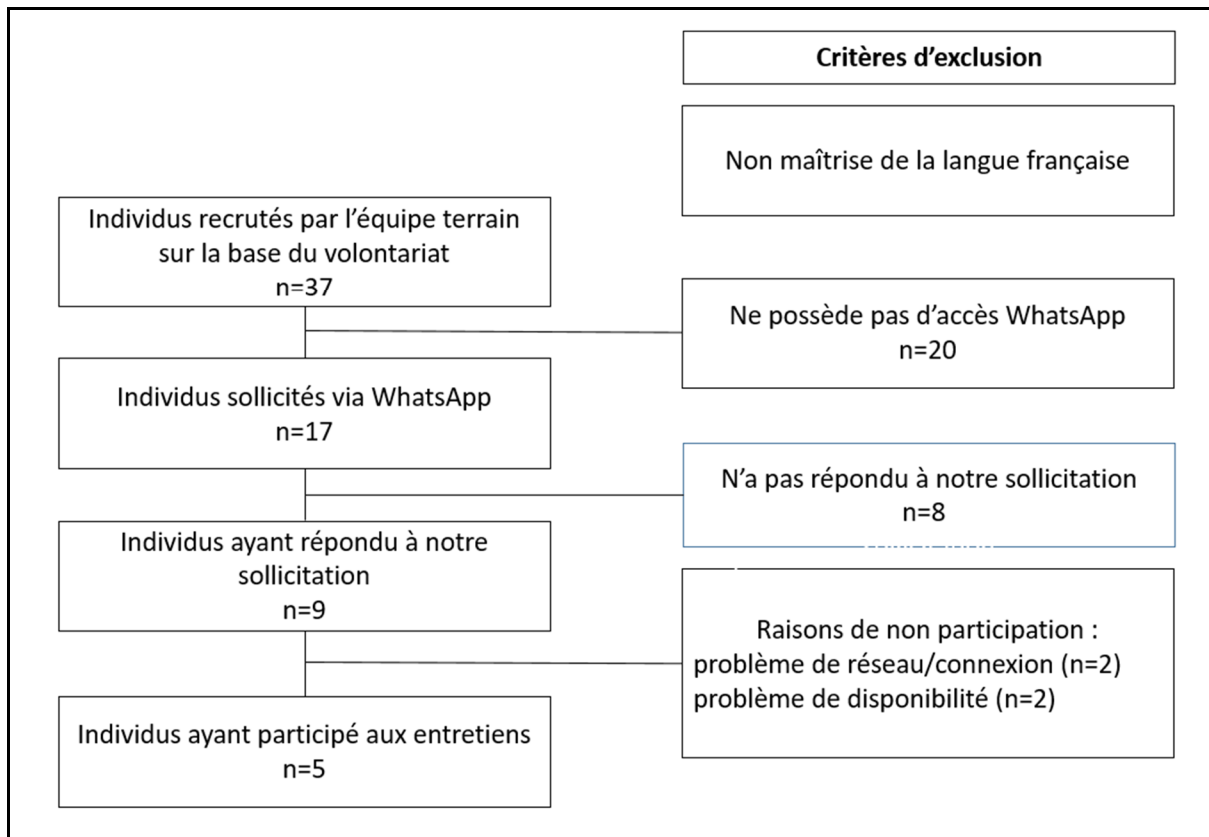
Critères d'exclusion

Non maîtrise de la langue française

Individus recrutés par l'équipe terrain sur la base du volontariat
n=37

Ne possède pas d'accès WhatsApp
n=20

Individus sollicités via WhatsApp
n=17

N'a pas répondu à notre sollicitation
n=8

Individus ayant répondu à notre sollicitation
n=9

Raisons de non participation :
problème de réseau/connexion (n=2)
problème de disponibilité (n=2)

Individus ayant participé aux entretiens
n=5